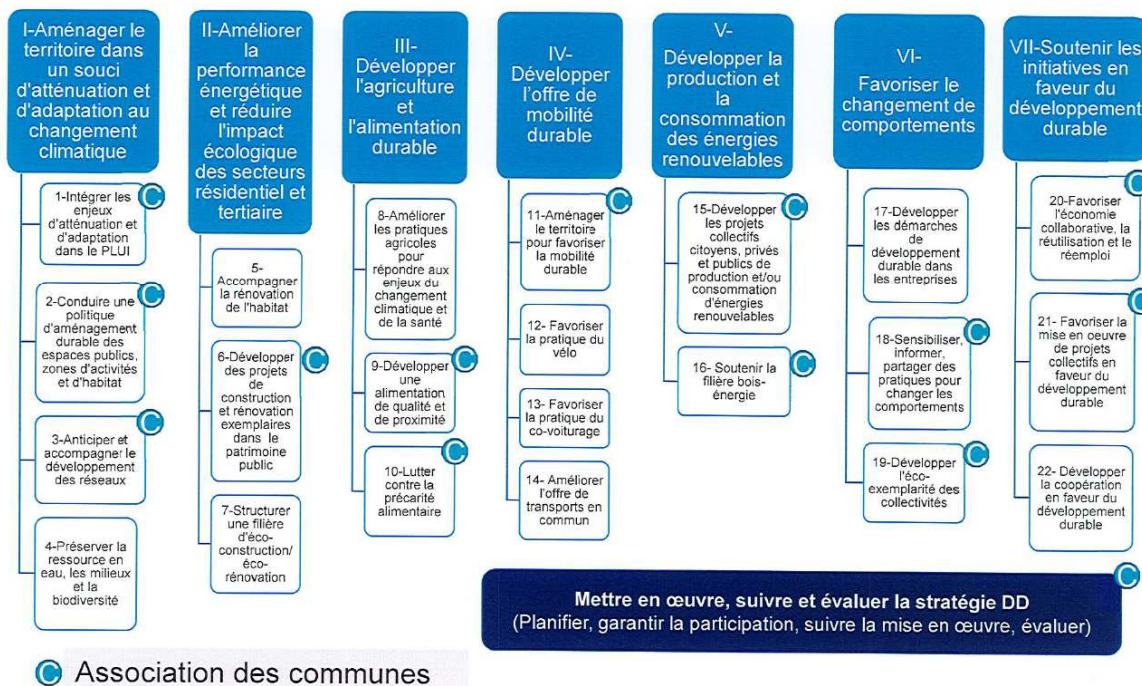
I-Aménager le territoire dans un souci d'atténuation et d'adaptation au changement climatique

1-Intégrer les enjeux d'atténuation et d'adaptation dans le PLUI

2-Conduire une politique d'aménagement durable des espaces publics, zones d'activités et d'habitat

3-Anticiper et accompagner le développement des réseaux

4-Préserver la ressource en eau, les milieux et la biodiversité

II-Améliorer la performance énergétique et réduire l'impact écologique des secteurs résidentiel et tertiaire

5- Accompagner la rénovation de l'habitat

6-Développer des projets de construction et rénovation exemplaires dans le patrimoine public

7-Structurer une filière d'éco-construction/ éco-rénovation

III-Développer l'agriculture et l'alimentation durable

8-Améliorer les pratiques agricoles pour répondre aux enjeux du changement climatique et de la santé

9-Développer une alimentation de qualité et de proximité

10-Lutter contre la précarité alimentaire

IV-Développer l'offre de mobilité durable

11-Aménager le territoire pour favoriser la mobilité durable

12- Favoriser la pratique du vélo

13- Favoriser la pratique du co-voiturage

14- Améliorer l'offre de transports en commun

V-Développer la production et la consommation des énergies renouvelables

15-Développer les projets collectifs citoyens, privés et publics de production et/ou consommation d'énergies renouvelables

16- Soutenir la filière bois-énergie

VI-Favoriser le changement de comportements

17-Développer les démarches de développement durable dans les entreprises

18-Sensibiliser, informer, partager des pratiques pour changer les comportements

19-Développer l'éco-exemplarité des collectivités

VII-Soutenir les initiatives en faveur du développement durable

20-Favoriser l'économie collaborative, la réutilisation et le réemploi

21- Favoriser la mise en oeuvre de projets collectifs en faveur du développement durable

22- Développer la coopération en faveur du développement durable

Mettre en œuvre, suivre et évaluer la stratégie DD
(Planifier, garantir la participation, suivre la mise en œuvre, évaluer)

Association des communes